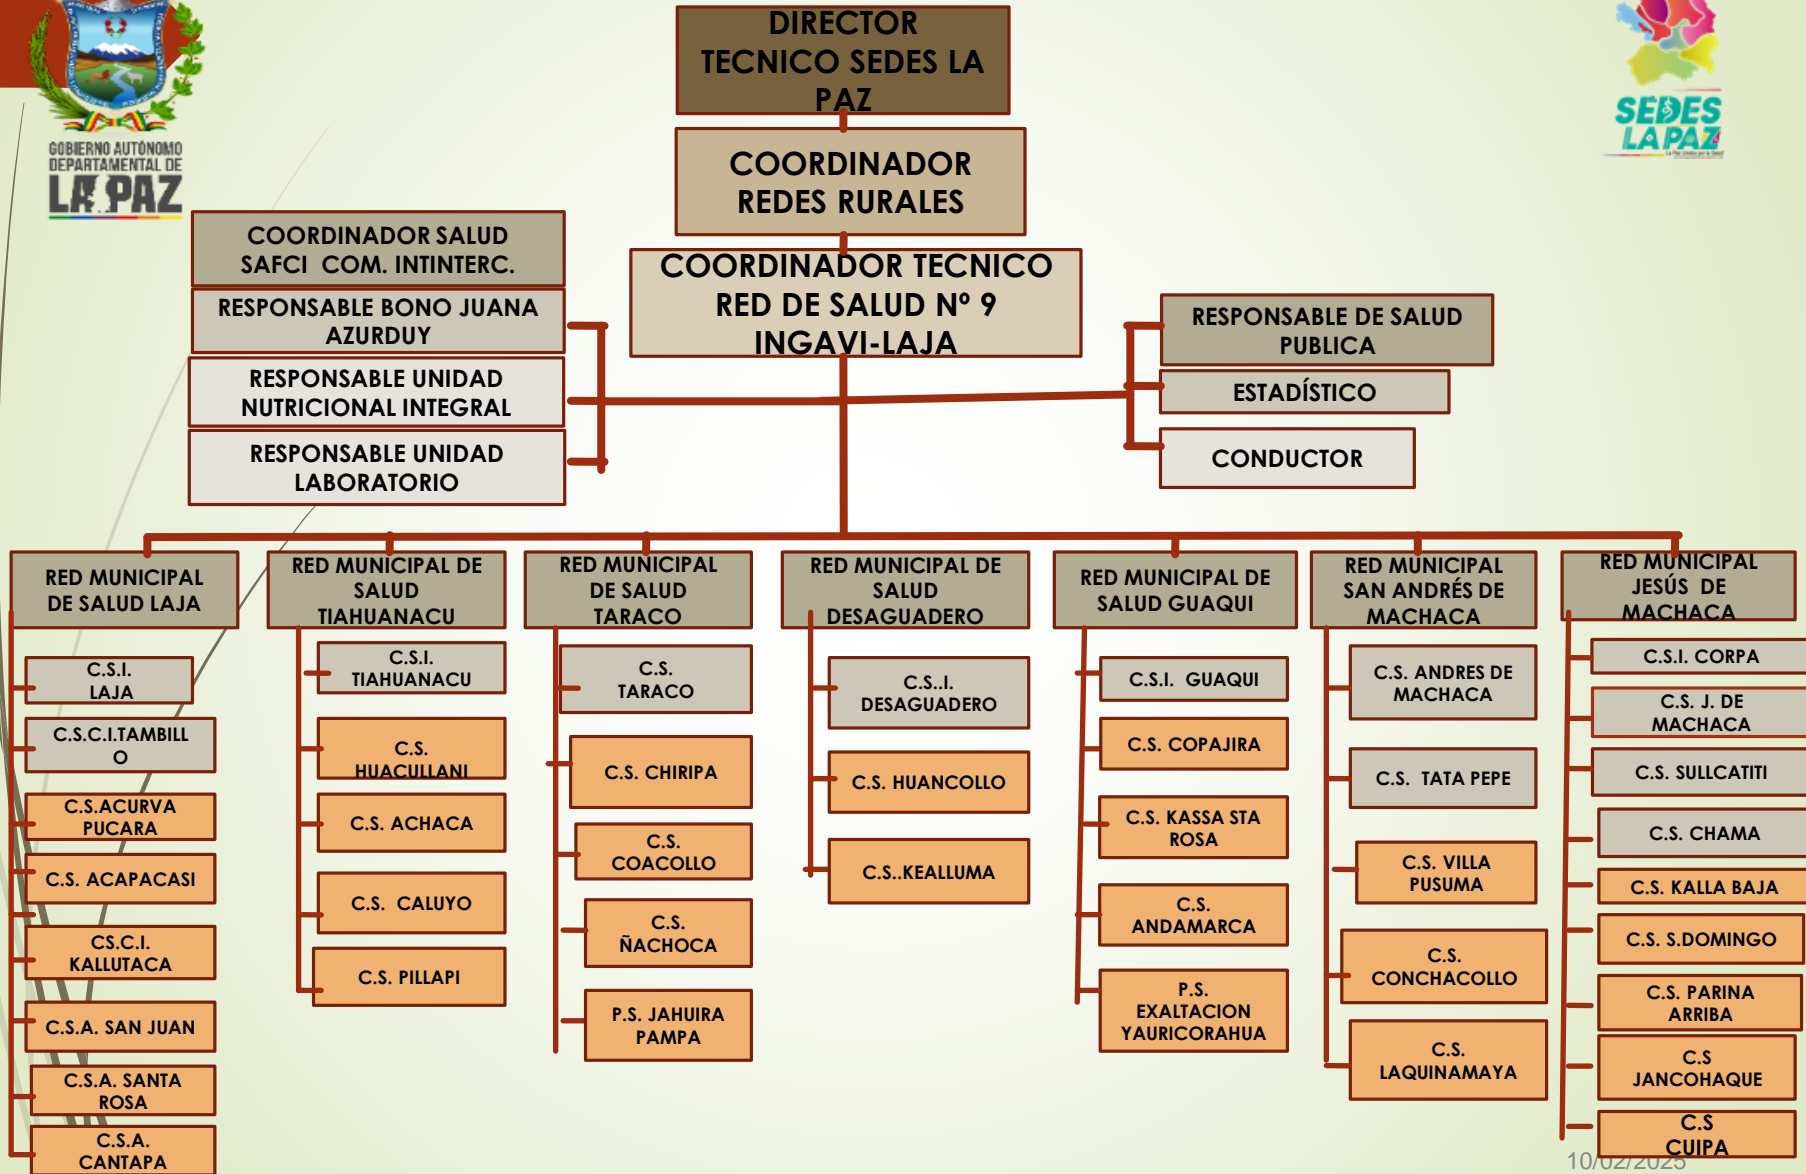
GOBIERNO AUTÓNOMO DEPARTAMENTAL DE LA PAZ

SEDES LA PAZ

DIRECTOR TECNICO SEDES LA PAZ

COORDINADOR REDES RURALES

COORDINADOR TECNICO RED DE SALUD Nº 9 INGAVI-LAJA

COORDINADOR SALUD SAFCI COM. INTINTERC.

RESPONSABLE BONO JUANA AZURDUY

RESPONSABLE UNIDAD NUTRICIONAL INTEGRAL

RESPONSABLE UNIDAD LABORATORIO

RESPONSABLE DE SALUD PUBLICA

ESTADÍSTICO

CONDUCTOR

RED MUNICIPAL DE SALUD LAJA

C.S.I. LAJA

C.S.C.I.TAMBILLO

C.S.ACURVA PUCARA

C.S. ACAPACASI

CS.C.I. KALLUTACA

C.S.A. SAN JUAN

C.S.A. SANTA ROSA

C.S.A. CANTAPA

RED MUNICIPAL DE SALUD TIAHUANACU

C.S.I. TIAHUANACU

C.S. HUACULLANI

C.S. ACHACA

C.S. CALUYO

C.S. PILLAPI

RED MUNICIPAL DE SALUD TARACO

C.S. TARACO

C.S. CHIRIPA

C.S. COACOLLO

C.S. ÑACHOCA

P.S. JAHUIRA PAMPA

RED MUNICIPAL DE SALUD DESAGUADERO

C.S..I. DESAGUADERO

C.S. HUANCOLLO

C.S..KEALLUMA

RED MUNICIPAL DE SALUD GUAQUI

C.S.I. GUAQUI

C.S. COPAJIRA

C.S. KASSA STA ROSA

C.S. ANDAMARCA

P.S. EXALTACION YAURICORAHUA

RED MUNICIPAL SAN ANDRÉS DE MACHACA

C.S. ANDRES DE MACHACA

C.S. TATA PEPE

C.S. VILLA PUSUMA

C.S. CONCHACOLLO

C.S. LAQUINAMAYA

RED MUNICIPAL JESÚS DE MACHACA

C.S.I. CORPA

C.S. J. DE MACHACA

C.S. SULLCATITI

C.S. CHAMA

C.S. KALLA BAJA

C.S. S.DOMINGO

C.S. PARINA ARRIBA

C.S JANCOHAQUE

C.S CUIPA

10/02/2025